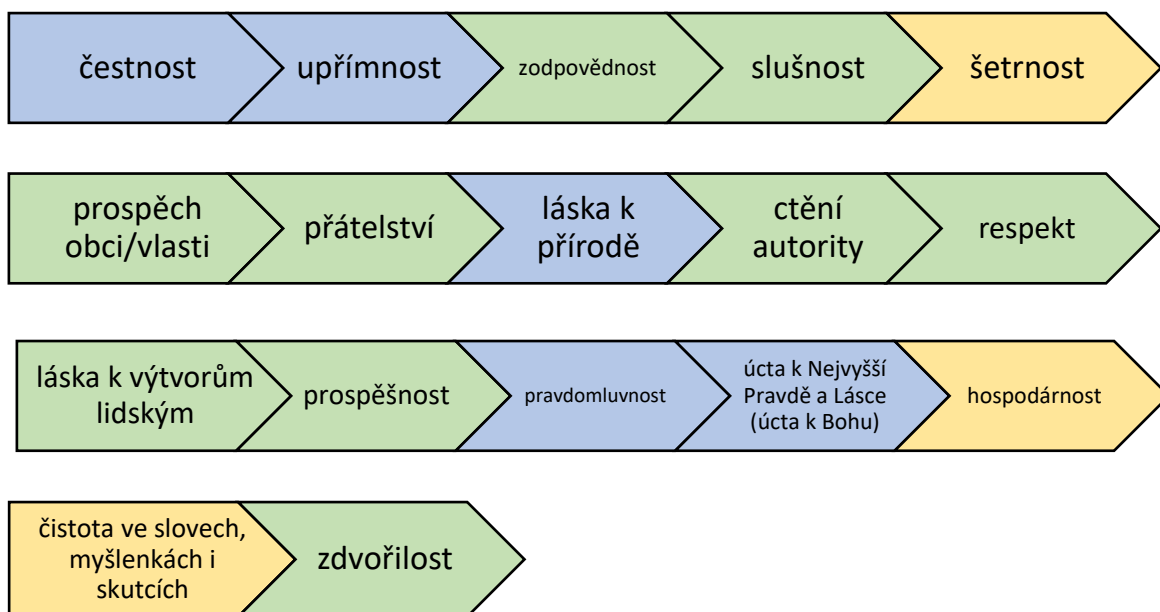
čestnost

upřímnost

zodpovědnost

slušnost

šetrnost

prospěch obci/vlasti

přátelství

láska k přírodě

ctění autority

respekt

láska k výtvorům lidským

prospěšnost

pravdomluvnost

úcta k Nejvyšší Pravdě a Lásce (úcta k Bohu)

hospodárnost

čistota ve slovech, myšlenkách i skutcích

zdvořilost